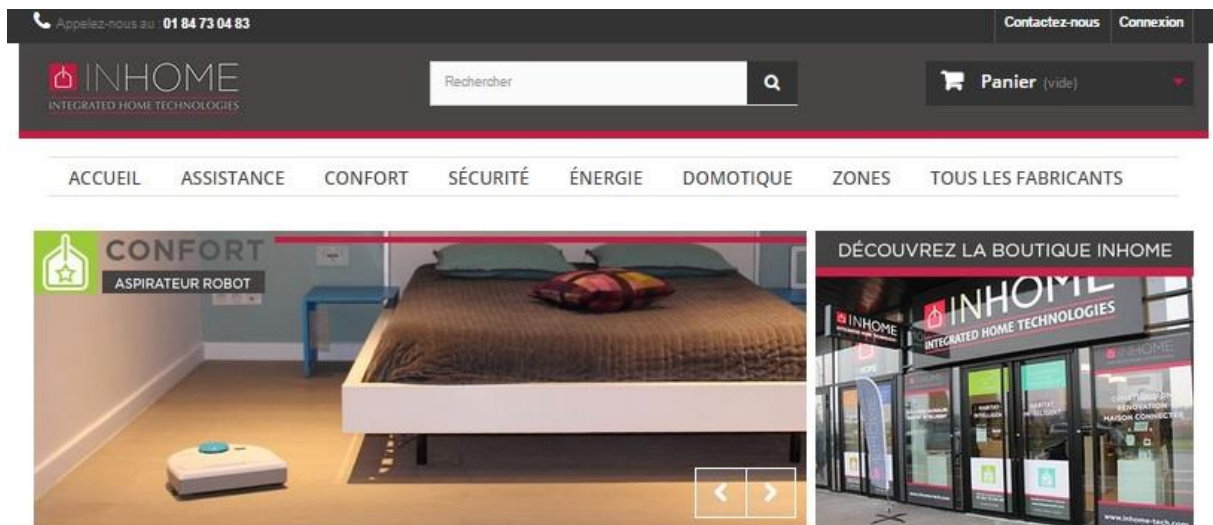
Appelez-nous au : 01 84 73 04 83

Contactez-nous Connexion

INHOME
INTEGRATED HOME TECHNOLOGIES

Rechercher

Panier (vide)

ACCUEIL ASSISTANCE CONFORT SÉCURITÉ ÉNERGIE DOMOTIQUE ZONES TOUS LES FABRICANTS

CONFORT
ASPIRATEUR ROBOT

DÉCOUVREZ LA BOUTIQUE INHOME

INHOME
INTEGRATED HOME TECHNOLOGIES

INHOME

INHOME

www.inhome-tech.com